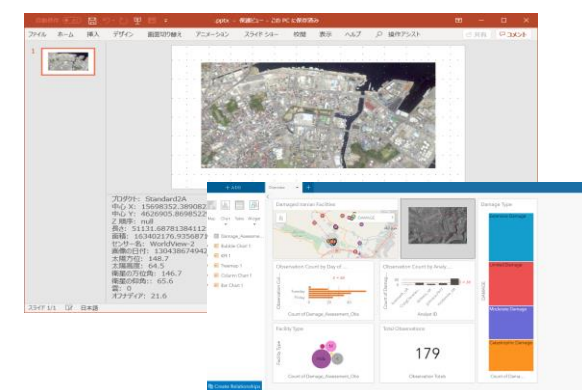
自動保存 .pptx - 保護ビュー - このPCに保存済み

ファイル ホーム 挿入 デザイン 画面切り替え アニメーション スライドショー 校閲 表示 ヘルプ 操作アシスト 共有 コメント

1

プロダクト: Standard2A
中心 X: 15698352.389082
中心 Y: 4626905.8698522
Z 順序: null
長さ: 51131.68781384112
面積: 163402176.9356871
センサー名: WorldView-2
画像の日付: 1304386749
太陽方位: 148.7
太陽高度: 64.5
衛星の方位角: 146.7
衛星の仰角: 65.6
雲: 0
オフナディア: 21.6

スライド 1/1 日本語

Overview +

Damaged Human Facilities

Damage Type

Observation Count by Day of ...

Observation Count by Analy...

Facility Type

Total Observations

179

Observation Totals

Count of Damage_Assessment_Obs

Analyst ID

Extensive Damage

Limited Damage

Moderate Damage

Catastrophic Damage

Damage_Assessme...

Bubble Chart 1

KPI 1

Treemap 1

Column Chart 1

Bar Chart 1

Create Relationships